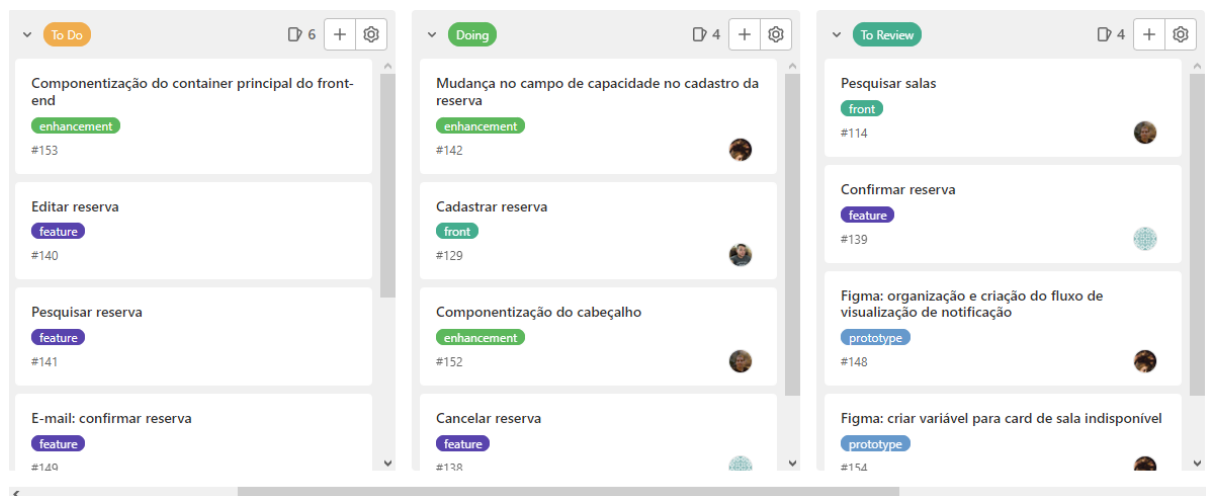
To Do 6

Componentização do container principal do front-end
enhancement
#153

Editar reserva
feature
#140

Pesquisar reserva
feature
#141

E-mail: confirmar reserva
feature
#149

Doing 4

Mudança no campo de capacidade no cadastro da reserva
enhancement
#142

Cadastrar reserva
front
#129

Componentização do cabeçalho
enhancement
#152

Cancelar reserva
feature
#138

To Review 4

Pesquisar salas
front
#114

Confirmar reserva
feature
#139

Figma: organização e criação do fluxo de visualização de notificação
prototype
#148

Figma: criar variável para card de sala indisponível
prototype
#154